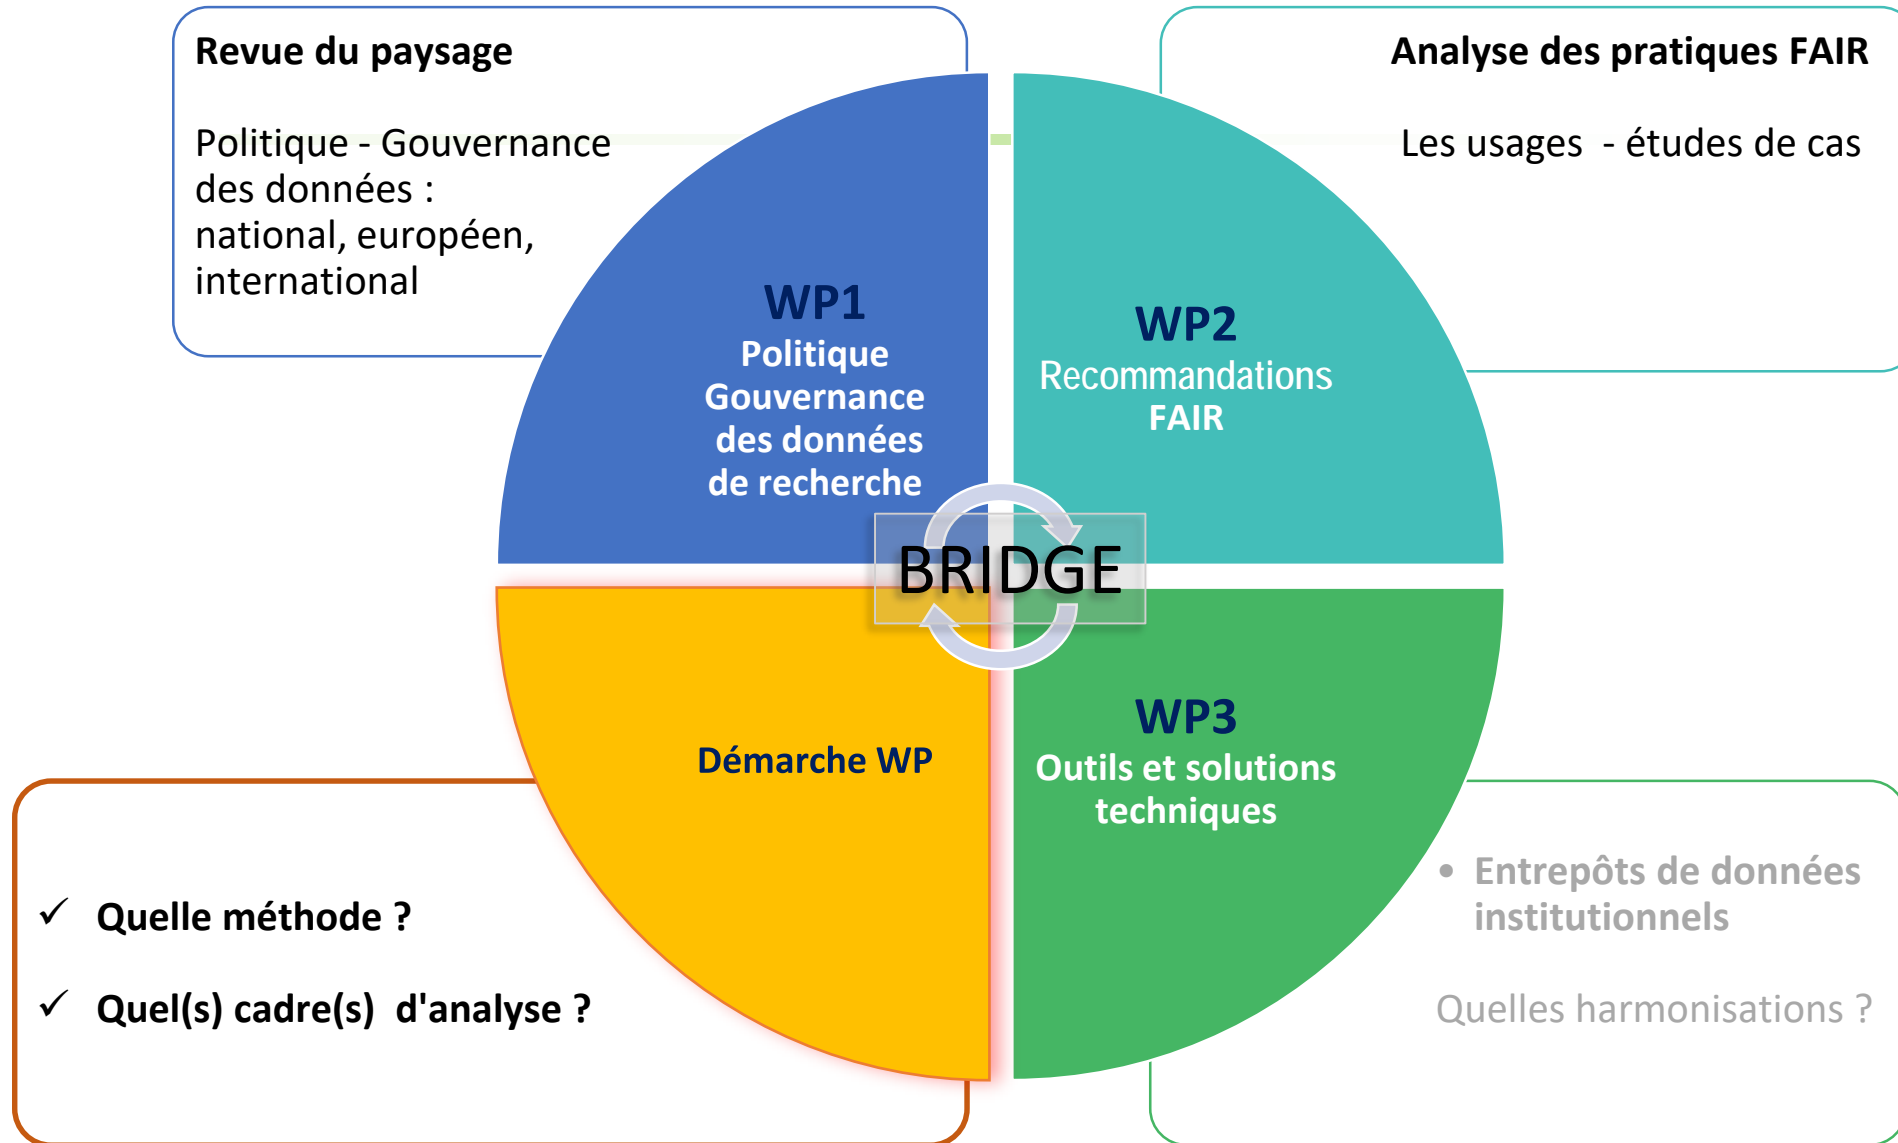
Revue du paysage

Politique - Gouvernance des données : national, européen, international

Analyse des pratiques FAIR

Les usages - études de cas

WP1
Politique Gouvernance des données de recherche

WP2
Recommandations FAIR

BRIDGE

Démarche WP

WP3
Outils et solutions techniques

✓ Quelle méthode ?

✓ Quel(s) cadre(s) d'analyse ?

• Entrepôts de données institutionnels

Quelles harmonisations ?